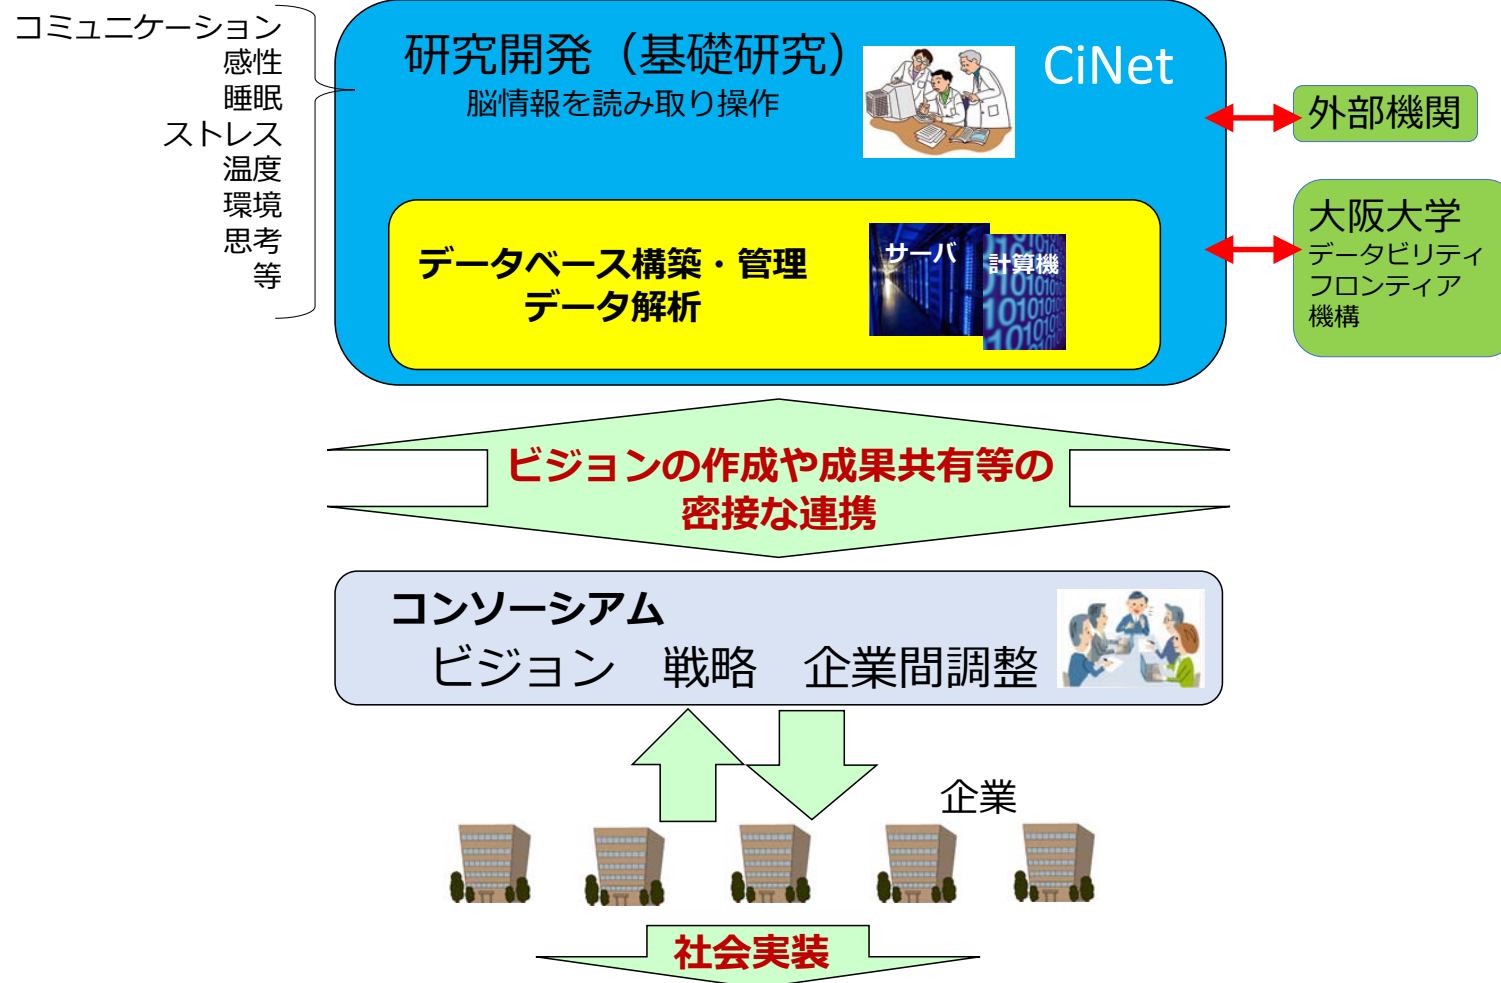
コミュニケーション
感性
睡眠
ストレス
温度
環境
思考
等

研究開発（基礎研究）
脳情報を読み取り操作

CiNet

外部機関

データベース構築・管理
データ解析

サーバ
計算機

大阪大学
データビリティ
フロンティア
機構

ビジョンの作成や成果共有等の
密接な連携

コンソーシアム
ビジョン　戦略　企業間調整

企業

社会実装